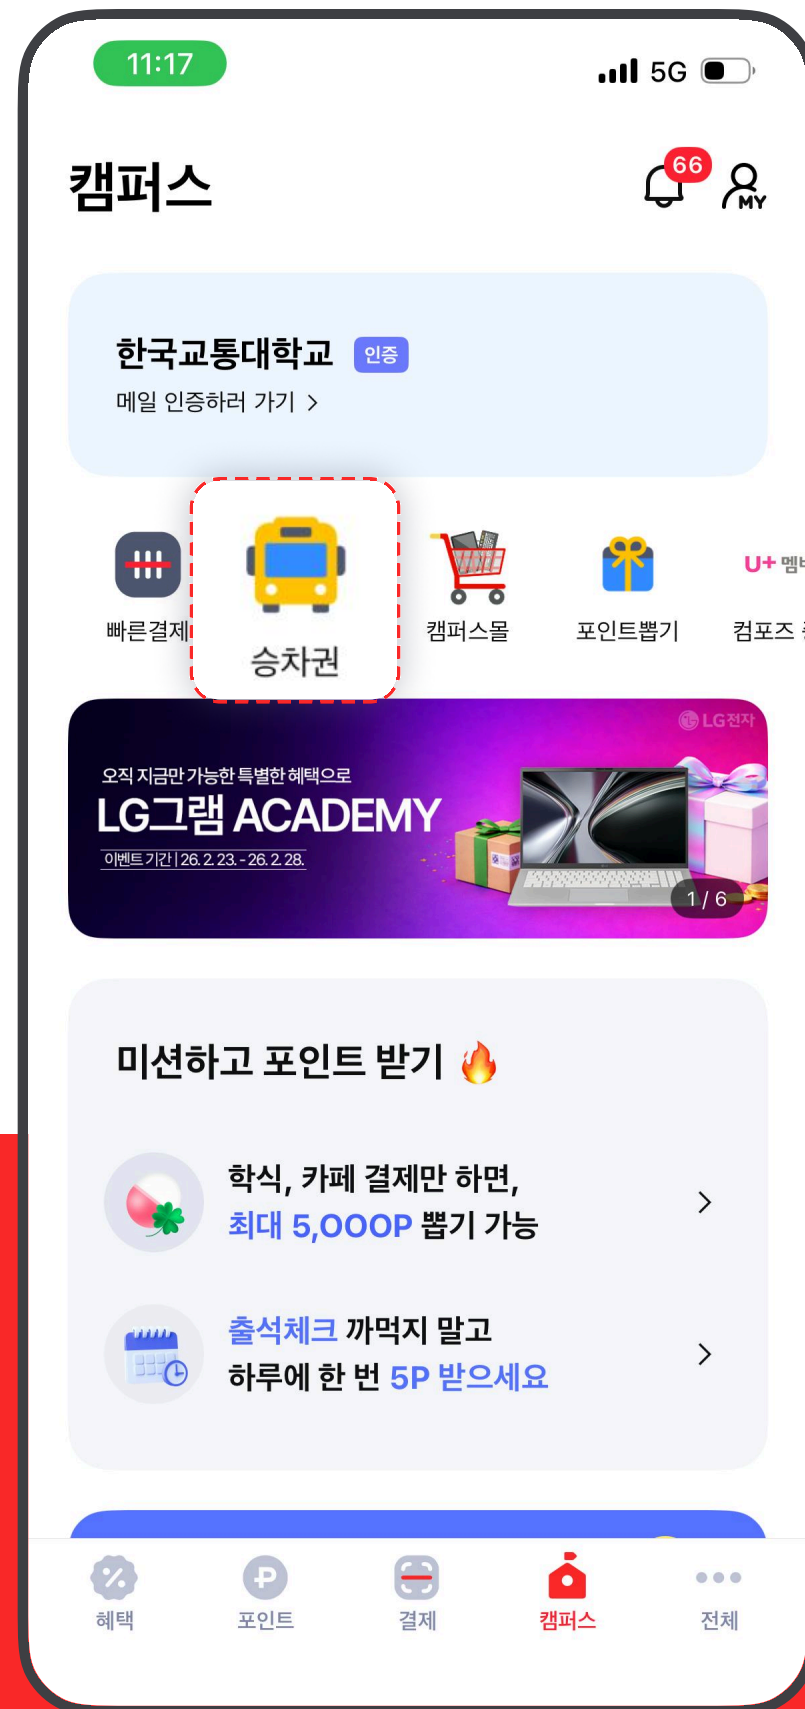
11:17
5G

캠퍼스
66
MY

한국교통대학교 인증
메일 인증하러 가기 >

빠른결제
승차권
캠퍼스몰
포인트뽑기
U+ 멤
컴포즈

LG전자
오직 지금만 가능한 특별한 혜택으로
LG그램 ACADEMY
이벤트 기간 | 26. 2. 23. - 26. 2. 28.
1 / 6

미션하고 포인트 받기 🔥

학식, 카페 결제만 하면,
최대 5,000P 뽑기 가능 >

출석체크 까먹지 말고
하루에 한 번 5P 받으세요 >

혜택
포인트
결제
캠퍼스
전체